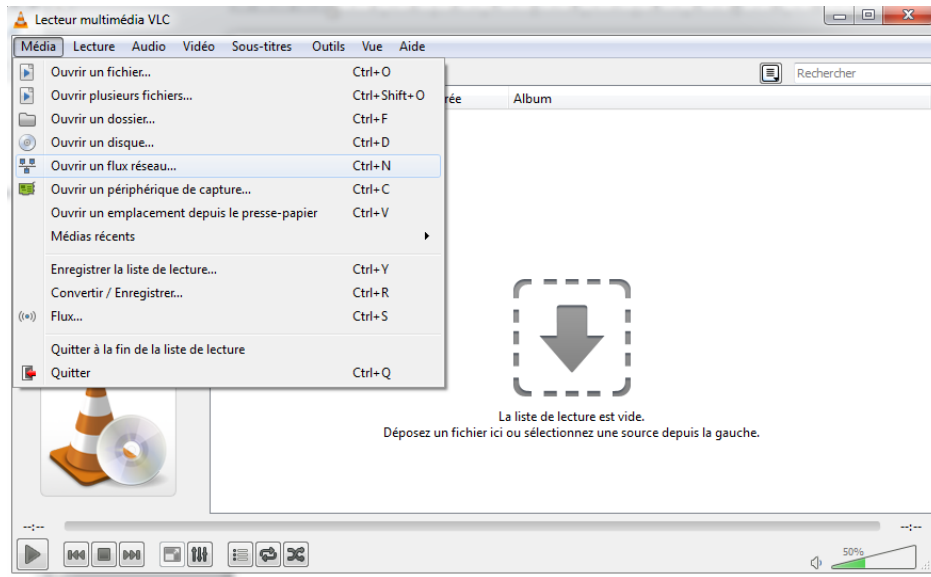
Lecteur multimédia VLC

Média Lecture Audio Vidéo Sous-titres Outils Vue Aide

Ouvrir un fichier... Ctrl+O
Ouvrir plusieurs fichiers... Ctrl+Shift+O
Ouvrir un dossier... Ctrl+F
Ouvrir un disque... Ctrl+D
Ouvrir un flux réseau... Ctrl+N
Ouvrir un périphérique de capture... Ctrl+C
Ouvrir un emplacement depuis le presse-papier Ctrl+V
Médias récents

Enregistrer la liste de lecture... Ctrl+Y
Convertir / Enregistrer... Ctrl+R
Flux... Ctrl+S

Quitter à la fin de la liste de lecture
Quitter Ctrl+Q

Rechercher

rée Album

La liste de lecture est vide.
Déposez un fichier ici ou sélectionnez une source depuis la gauche.

--:-- --:--

50%